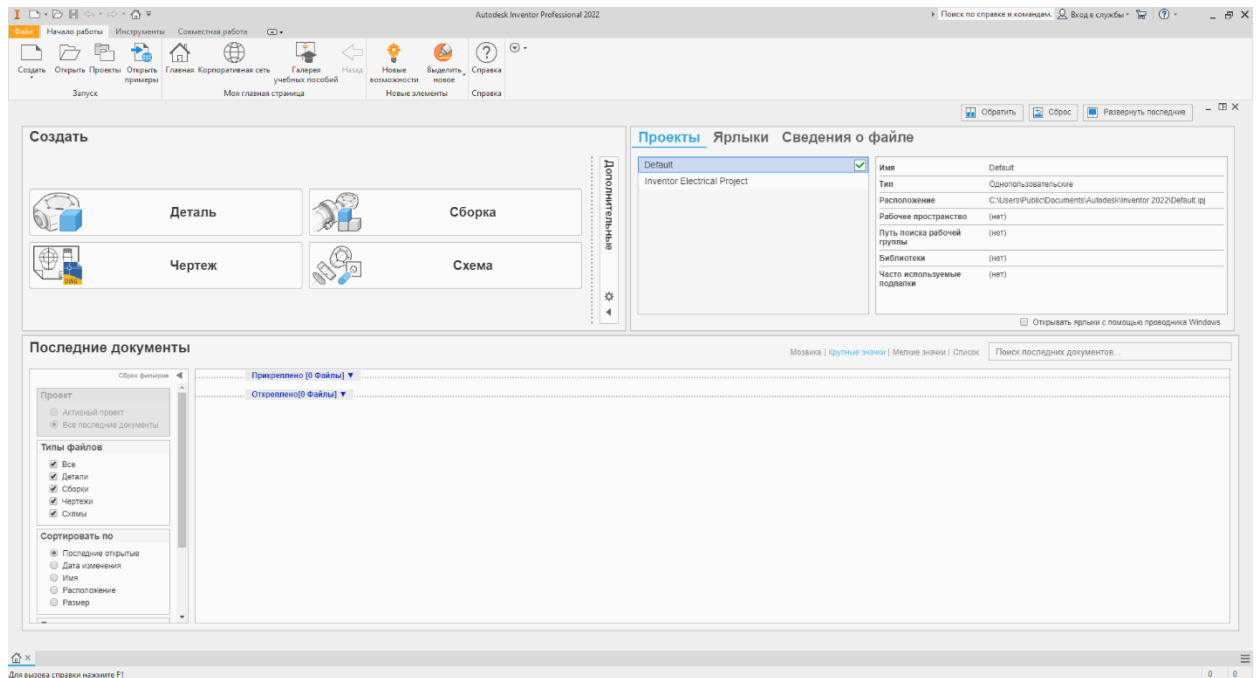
Autodesk Inventor Professional 2022

Поиск по справке и командам    Вход в службы    ?

Файл   Начало работы   Инструменты   Совместная работа

Создать   Открыть   Проекты   Открыть примеры   Главная   Корпоративная сеть   Галерея учебных пособий   Назад   Новые возможности   Выделить новое   Справка

Запуск   Моя главная страница   Новые элементы   Справка

Обратить   Сброс   Развернуть последние

Создать

Деталь

Сборка

Чертеж

Схема

Дополнительные

Проекты   Ярлыки   Сведения о файле

Default
Inventor Electrical Project

| Имя | Default |
|---|---|
| Тип | Однопользовательские |
| Расположение | C:\Users\Public\Documents\Autodesk\Inventor 2022\Default.ipj |
| Рабочее пространство | (нет) |
| Путь поиска рабочей группы | (нет) |
| Библиотеки | (нет) |
| Часто используемые подпапки | (нет) |

Открывать ярлыки с помощью проводника Windows

Последние документы

Мозаика | Крупные значки | Мелкие значки | Список   Поиск последних документов...

Сброс фильтров

Проект
Активный проект
Все последние документы

Типы файлов
Все
Детали
Сборки
Чертежи
Схемы

Сортировать по
Последние открытые
Дата изменения
Имя
Расположение
Размер

Прикреплено [0 Файлы] ▼

Откреплено[0 Файлы] ▼

Для вызова справки нажмите F1

0   0